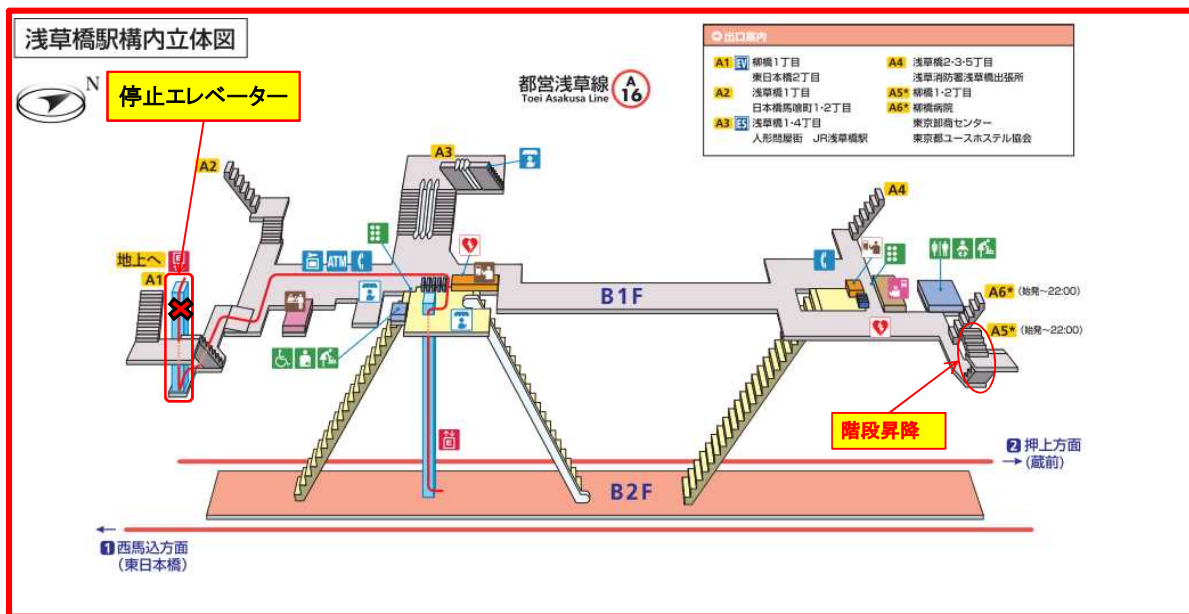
浅草橋駅構内立体図

N

停止エレベーター

都営浅草線
Toei Asakusa Line
A
16

出口案内

| | |
|---|---|
| A1 EV 柳橋1丁目 東日本橋2丁目 | A4 浅草橋2·3·5丁目 浅草消防署浅草橋出張所 |
| A2 浅草橋1丁目 日本橋馬喰町1·2丁目 | A5* 柳橋1·2丁目 |
| A3 ES 浅草橋1·4丁目 人形問屋街 JR浅草橋駅 | A6* 柳橋病院 東京卸商センター 東京都ユースホステル協会 |

A2

A3

A4

地上へ

A1

ATM

B1F

A6*（始発~22:00）

A5*（始発~22:00）

階段昇降

2 押上方面
→（蔵前）

B2F

← 
1 西馬込方面
（東日本橋）